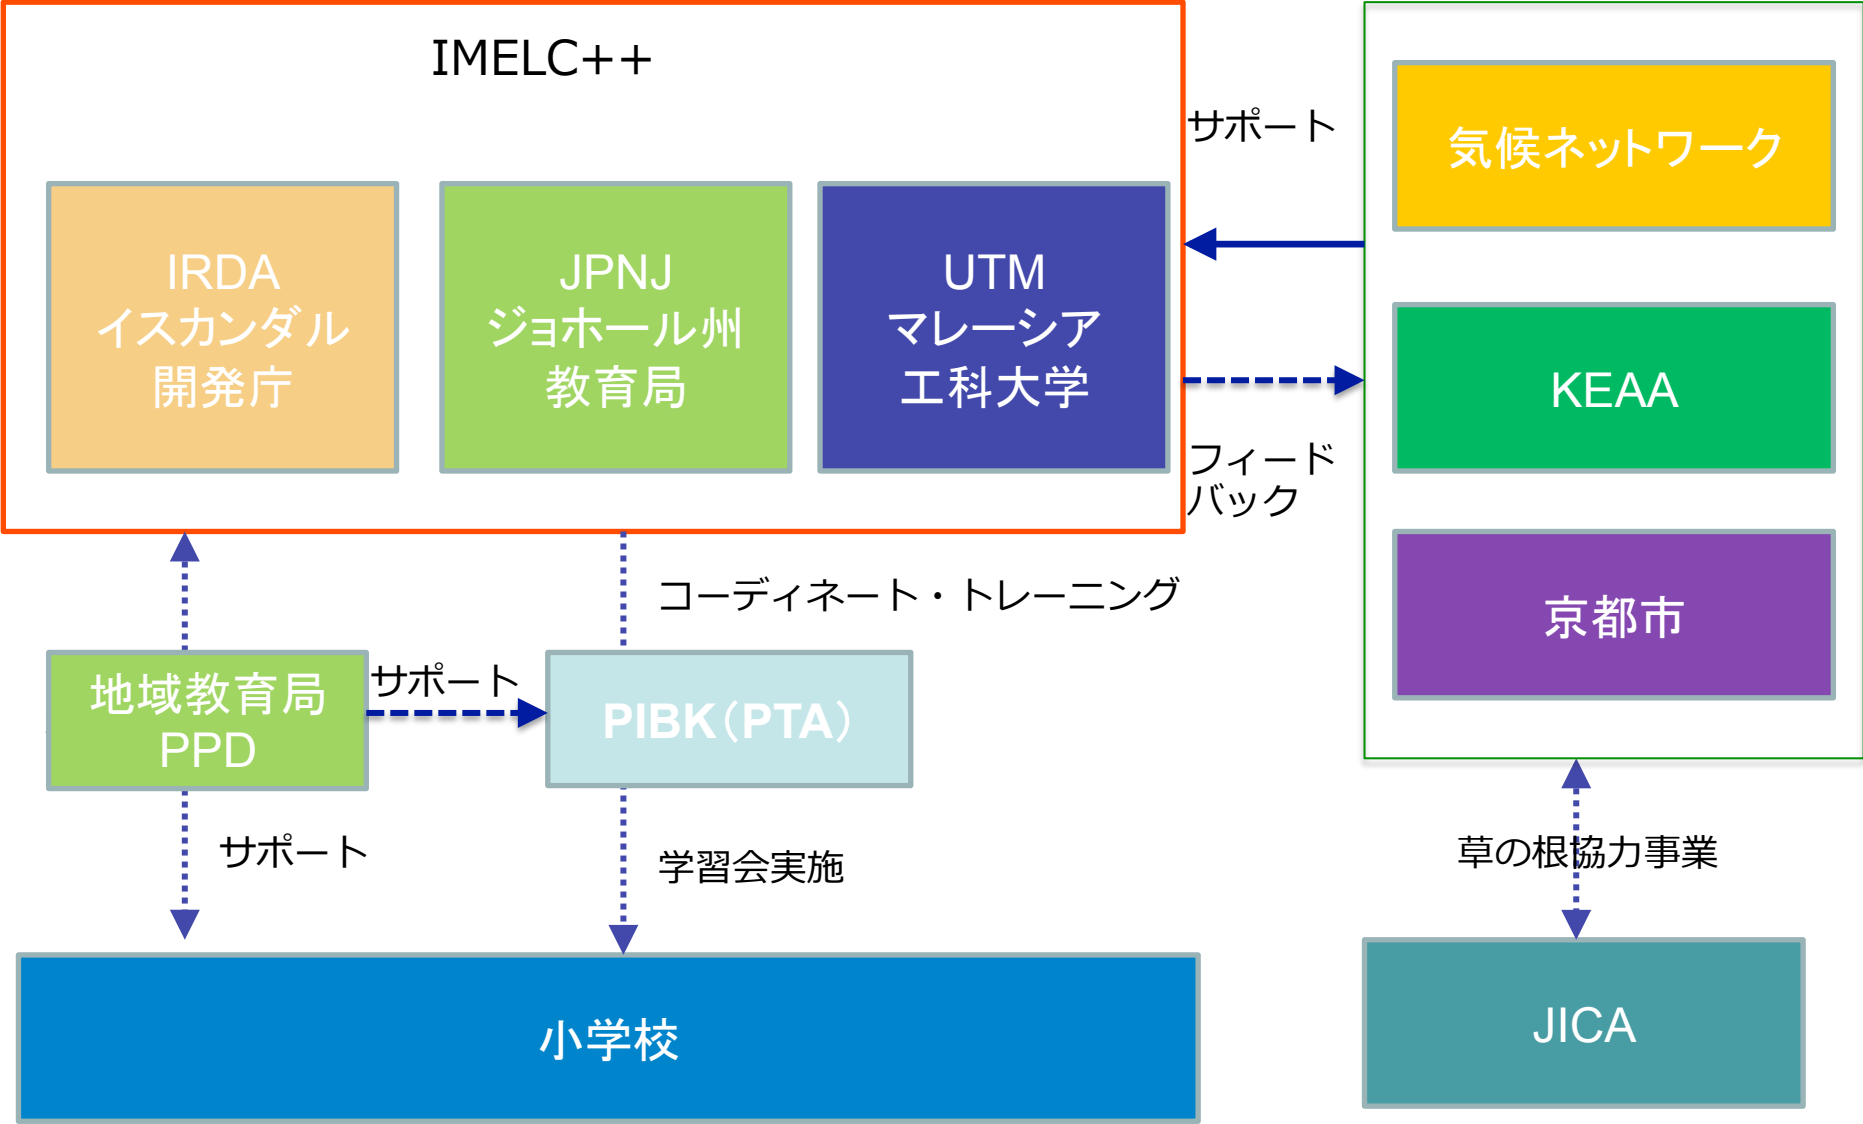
IMELC++

IRDA
イスカンダル
開発庁

JPNJ
ジョホール州
教育局

UTM
マレーシア
工科大学

サポート

気候ネットワーク

KEAA

フィード
バック

京都市

コーディネート・トレーニング

地域教育局
PPD

サポート

PIBK(PTA)

サポート

学習会実施

草の根協力事業

小学校

JICA